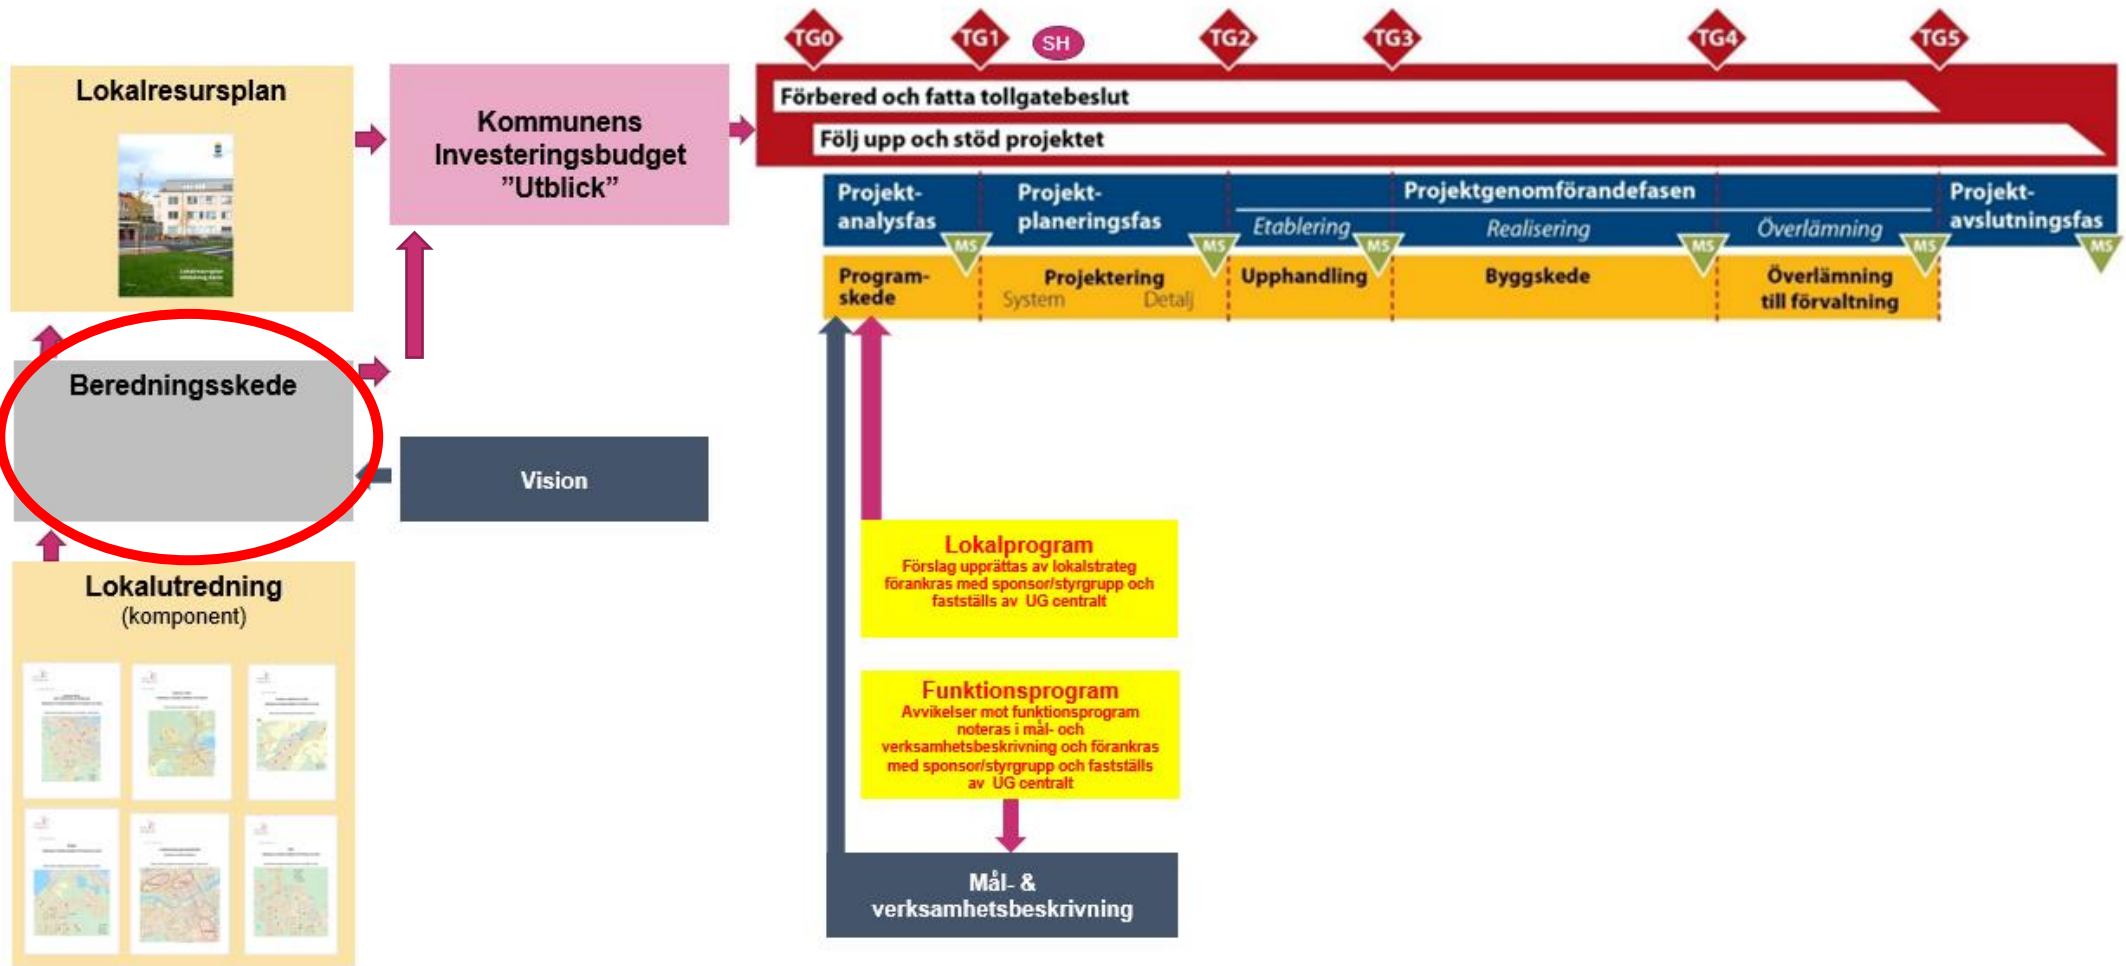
Lokalresursplan

Kommunens Investeringsbudget "Utblick"

TG0 TG1 SH TG2 TG3 TG4 TG5

Förbered och fatta tollgatebeslut

Följ upp och stöd projektet

Projekt-analysfas

Projekt-planeringsfas

Projektgenomförandefasen

Etablering

Realisering

Överlämning

Projekt-avslutningsfas

MS MS MS MS MS MS

Program-skede

Projektering
System Detalj

Upphandling

Byggskede

Överlämning till förvaltning

Beredningsskede

Vision

Lokalutredning
(komponent)

Lokalprogram
Förslag upprättas av lokalstrateg förankras med sponsor/styrgrupp och fastställs av UG centralt

Funktionsprogram
Avvikelser mot funktionsprogram noteras i mål- och verksamhetsbeskrivning och förankras med sponsor/styrgrupp och fastställs av UG centralt

Mål- & verksamhetsbeskrivning